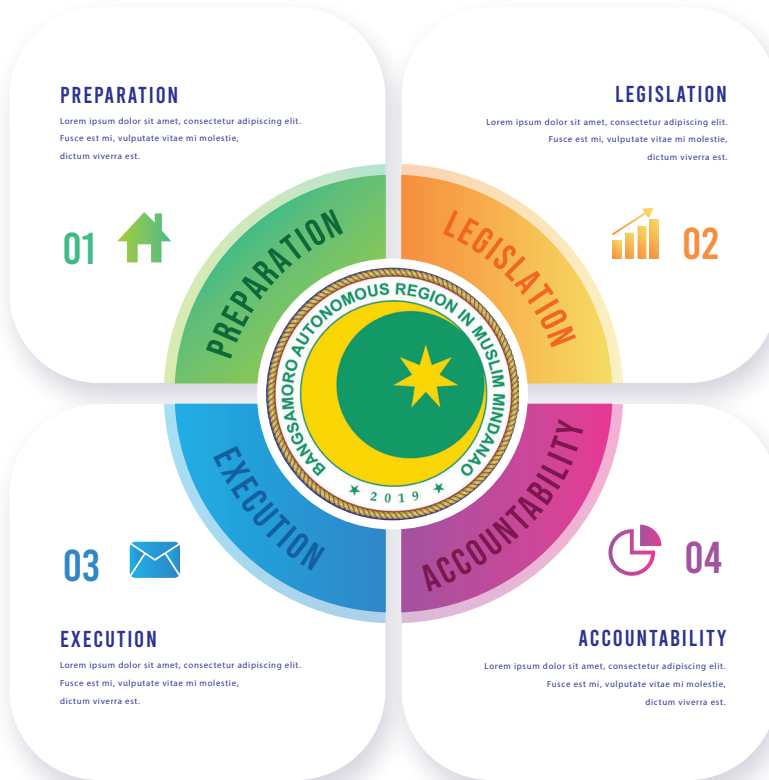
PREPARATION

Lorem ipsum dolor sit amet, consectetur adipiscing elit. Fusce est mi, vulputate vitae mi molestie, dictum viverra est.

01

LEGISLATION

Lorem ipsum dolor sit amet, consectetur adipiscing elit. Fusce est mi, vulputate vitae mi molestie, dictum viverra est.

02

PREPARATION

LEGISLATION

BANGSAMORO AUTONOMOUS REGION IN MUSLIM MINDANAO

2019

EXECUTION

ACCOUNTABILITY

03

04

EXECUTION

Lorem ipsum dolor sit amet, consectetur adipiscing elit. Fusce est mi, vulputate vitae mi molestie, dictum viverra est.

ACCOUNTABILITY

Lorem ipsum dolor sit amet, consectetur adipiscing elit. Fusce est mi, vulputate vitae mi molestie, dictum viverra est.